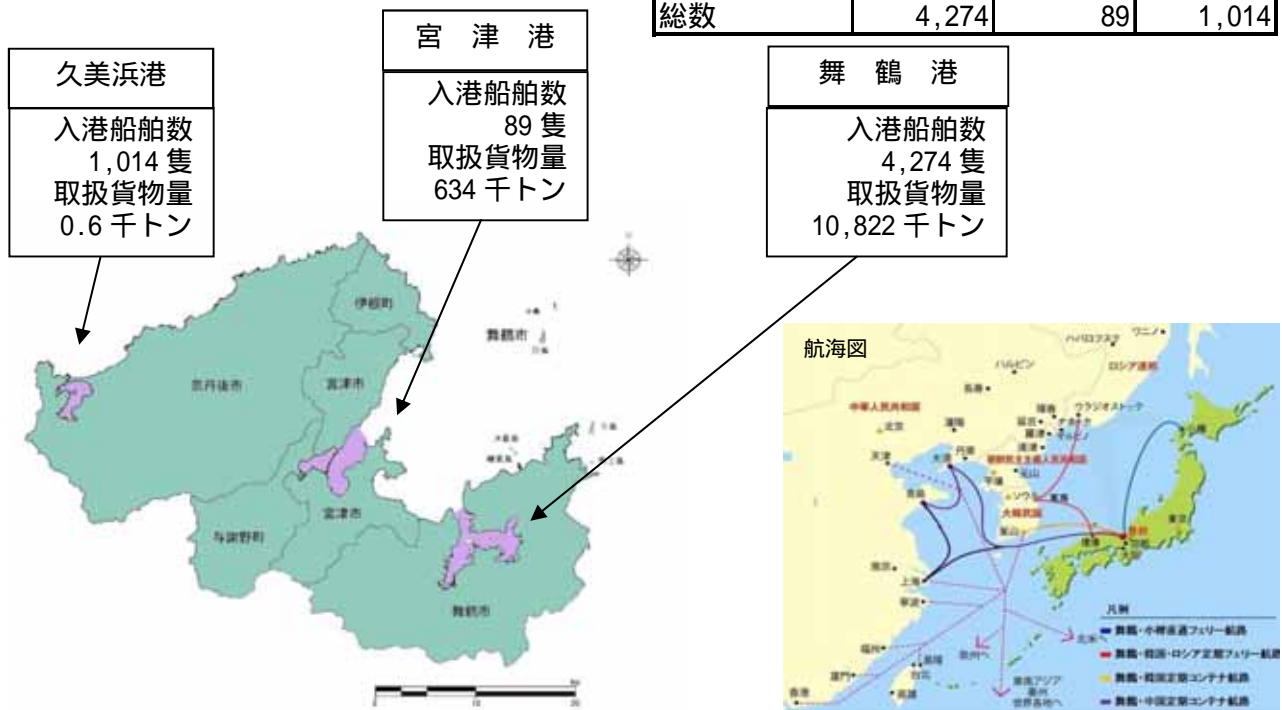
| 総数 | 4,274 | 89 | 1,014 |
|---|---|---|---|

久美浜港

入港船舶数
1,014 隻
取扱貨物量
0.6 千トン

宮 津 港

入港船舶数
89 隻
取扱貨物量
634 千トン

舞 鶴 港

入港船舶数
4,274 隻
取扱貨物量
10,822 千トン

伊根町

舞鶴市

京丹後市

宮津市

与謝野町

宮津市

舞鶴市

航海図

ロシア連邦

中華人民共和国

ウラジオストック

大韓民国

上海

舞鶴

凡例

舞鶴・小樽直通フェリー航路

舞鶴・韓国・ロシア定期フェリー航路

舞鶴・韓国定期コンテナ航路

舞鶴・中国定期コンテナ航路